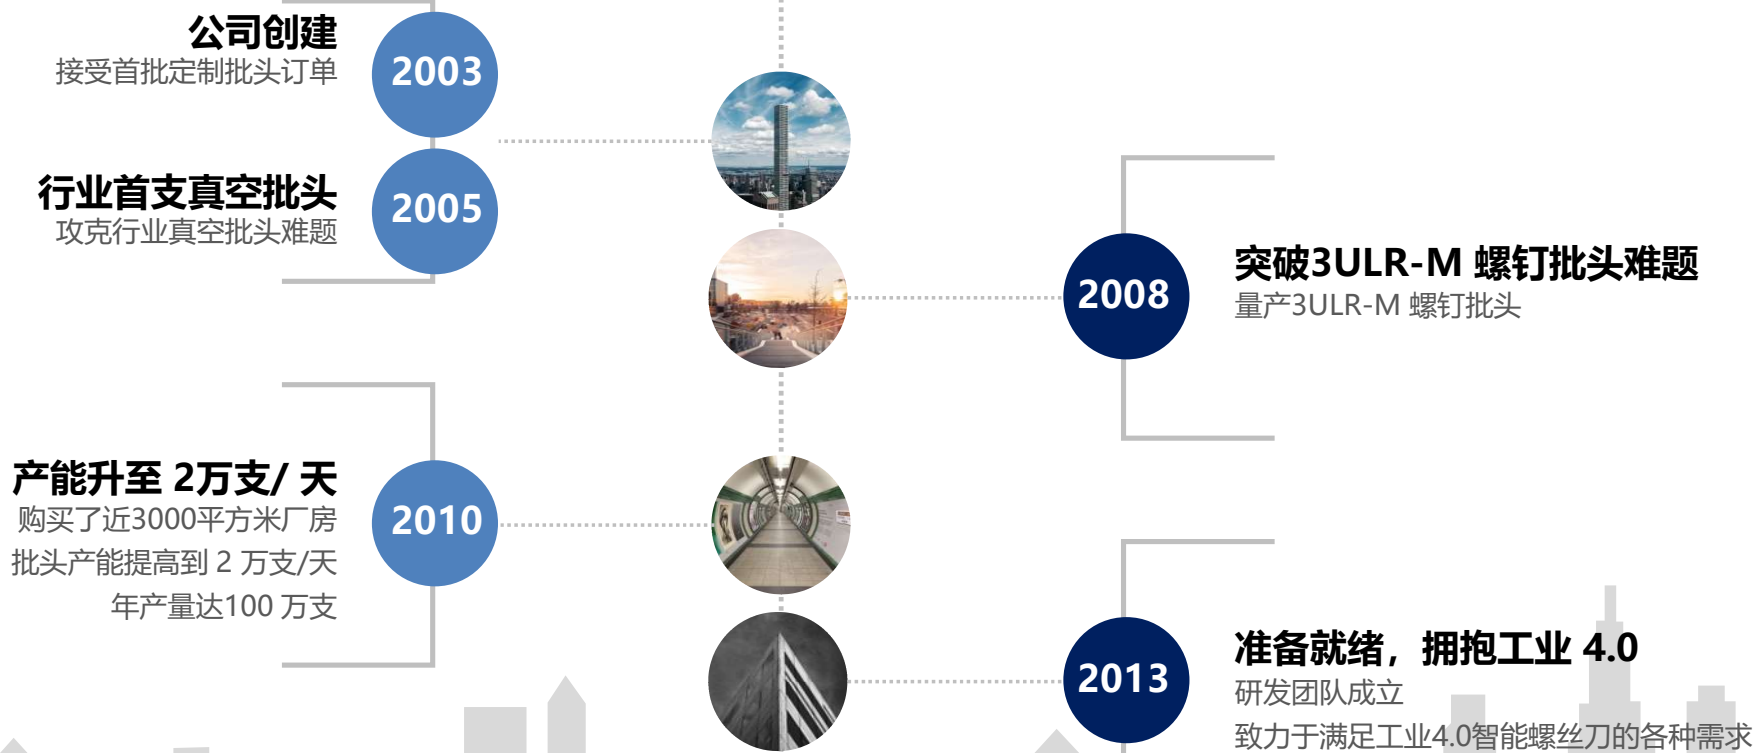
公司创建
接受首批定制批头订单

2003

行业首支真空批头
攻克行业真空批头难题

2005

2008

突破3ULR-M 螺钉批头难题
量产3ULR-M 螺钉批头

产能升至 2万支/ 天
购买了近3000平方米厂房
批头产能提高到 2 万支/天
年产量达100 万支

2010

2013

准备就绪，拥抱工业 4.0
研发团队成立
致力于满足工业4.0智能螺丝刀的各种需求